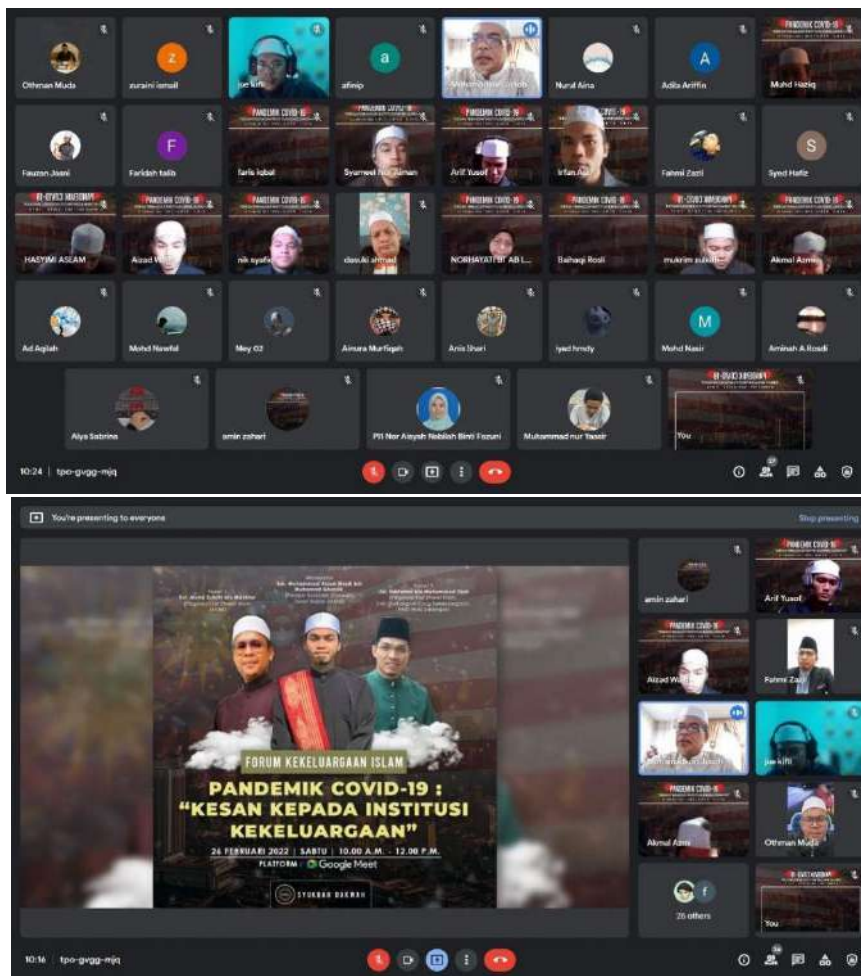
Othman Muda
Z
zuraini ismail
joe kifli
a
afinip
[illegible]
Nurul Aina
A
Adila Ariffin
PANDEMIK COVID-19
Muhd Haziq

Fauzan Jisani
F
Faridah taib
PANDEMIK COVID-19
faris iqbal
PANDEMIK COVID-19
Syameel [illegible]
PANDEMIK COVID-19
Arif Yusof
PANDEMIK COVID-19
Irfan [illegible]
Fahmi Zazl
S
Syed Hafiz

PANDEMIK COVID-19
HASYIMI ASEAM
PANDEMIK COVID-19
Aizad W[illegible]
PANDEMIK COVID-19
nik syafa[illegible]
dasuki ahmad
PANDEMIK COVID-19
NORHAYATI BT AB L...
PANDEMIK COVID-19
Baihaqi Rosli
PANDEMIK COVID-19
mukrim zul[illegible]
PANDEMIK COVID-19
Akmal Azm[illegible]

Ad Aqilah
Mohd Nawfal
Mey 02
Ainura Murfiqah
Anis Ihari
iyad hmdy
M
Mohd Nasir
Aminah A.Rosdi

Alya Sabrina
amin zahari
Pi1 Nor Aisyah Nabilah Binti Fozuni
Muhammad nur Yassir
PANDEMIK COVID-19
You

10:24 | tpo-gvgg-mjq

You're presenting to everyone
Stop presenting

FORUM KEKELUARGAAN ISLAM
PANDEMIK COVID-19 :
"KESAN KEPADA INSTITUSI KEKELUARGAAN"
26 FEBRUARI 2022 | SABTU | 10.00 A.M. - 12.00 P.M.
PLATFORM : Google Meet
SYUKBAH DAKWAH

amin zahari
PANDEMIK COVID-19
Arif Yusof
PANDEMIK COVID-19
Aizad W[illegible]
Fahmi Zazl
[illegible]
joe kifli
PANDEMIK COVID-19
Akmal Azm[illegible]
Othman Muda
f
25 others
PANDEMIK COVID-19
You

10:16 | tpo-gvgg-mjq